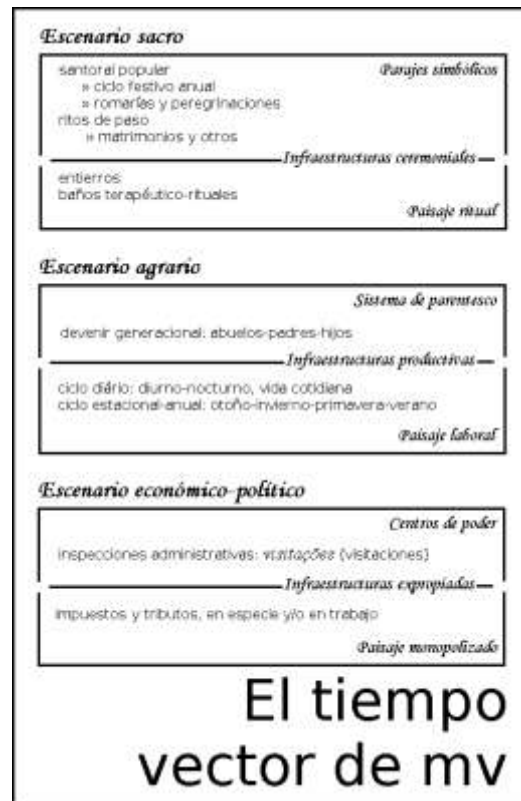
Escenario sacro

santoral popular
» ciclo festivo anual
» romerías y peregrinaciones
ritos de paso
» matrimonios y otros

Parajes simbólicos

Infraestructuras ceremoniales

entierros
baños terapéutico-rituales

Paisaje ritual

Escenario agrario

Sistema de parentesco

devenir generacional: abuelos-padres-hijos

Infraestructuras productivas

ciclo diário: diurno-nocturno, vida cotidiana
ciclo estacional-anual: otoño-invierno-primavera-verano

Paisaje laboral

Escenario económico-político

Centros de poder

inspecciones administrativas: visitaçoes (visitaciones)

Infraestructuras expropiadas

impuestos y tributos, en especie y/o en trabajo

Paisaje monopolizado

El tiempo
vector de mv